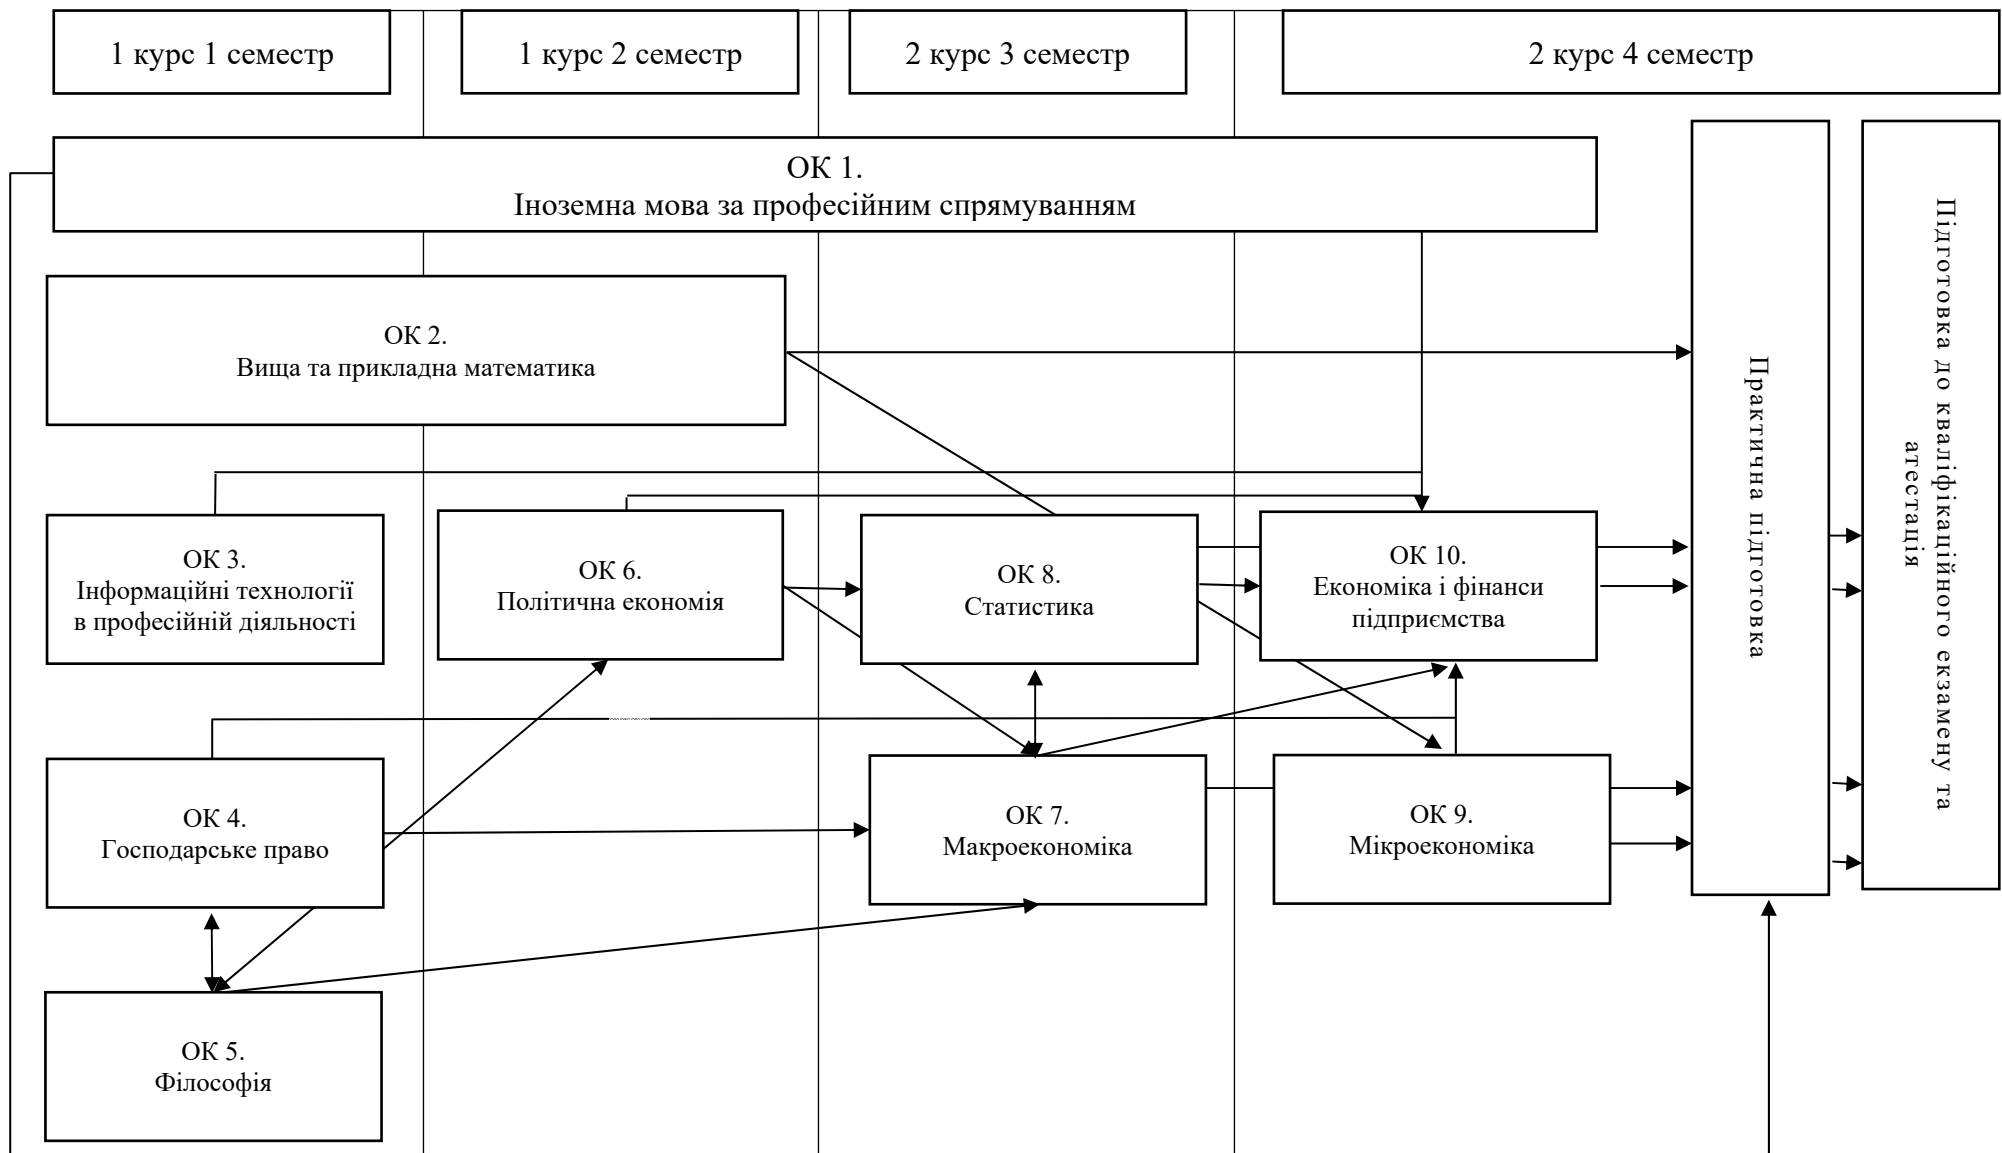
1 курс 1 семестр

1 курс 2 семестр

2 курс 3 семестр

2 курс 4 семестр

ОК 1.
Іноземна мова за професійним спрямуванням

ОК 2.
Вища та прикладна математика

ОК 3.
Інформаційні технології в професійній діяльності

ОК 6.
Політична економія

ОК 8.
Статистика

ОК 10.
Економіка і фінанси підприємства

ОК 4.
Господарське право

ОК 7.
Макроекономіка

ОК 9.
Мікроекономіка

ОК 5.
Філософія

Практична підготовка

Підготовка до кваліфікаційного екзамену та атестація